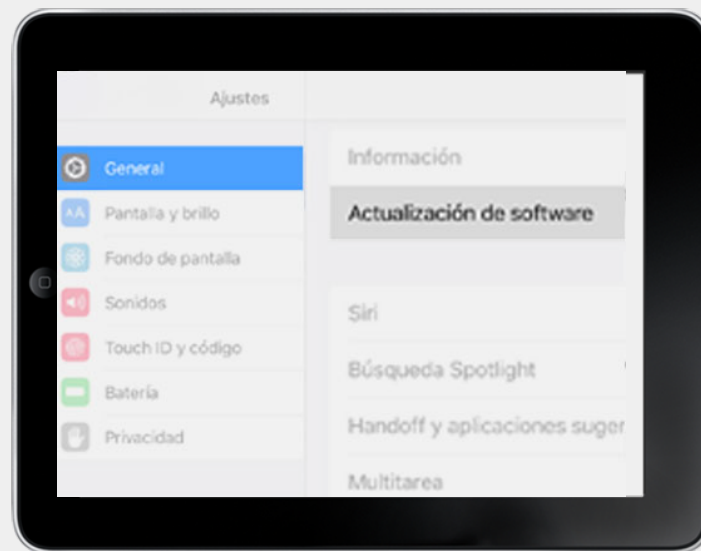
Ajustes

General
Pantalla y brillo
Fondo de pantalla
Sonidos
Touch ID y código
Batería
Privacidad

Información
Actualización de software

Siri
Búsqueda Spotlight
Handoff y aplicaciones suger
Multitarea